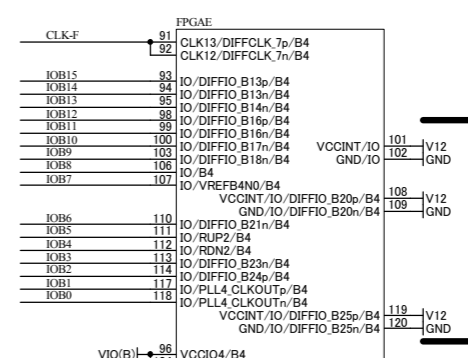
FPGAE

CLK-F 91 CLK13/DIFFCLK_7p/B4
92 CLK12/DIFFCLK_7n/B4

IOB15 93 IO/DIFFIO_B13p/B4
IOB14 94 IO/DIFFIO_B13n/B4
IOB13 95 IO/DIFFIO_B14n/B4
IOB12 98 IO/DIFFIO_B16p/B4
IOB11 99 IO/DIFFIO_B16n/B4
IOB10 100 IO/DIFFIO_B17n/B4
IOB9 103 IO/DIFFIO_B18n/B4
IOB8 106 IO/B4
IOB7 107 IO/VREFB4N0/B4

VCCINT/IO 101 V12
GND/IO 102 GND

VCCINT/IO/DIFFIO_B20p/B4 108 V12
GND/IO/DIFFIO_B20n/B4 109 GND

IOB6 110 IO/DIFFIO_B21n/B4
IOB5 111 IO/RUP2/B4
IOB4 112 IO/RDN2/B4
IOB3 113 IO/DIFFIO_B23n/B4
IOB2 114 IO/DIFFIO_B24p/B4
IOB1 117 IO/PLL4_CLKOUTp/B4
IOB0 118 IO/PLL4_CLKOUTn/B4

VCCINT/IO/DIFFIO_B25p/B4 119 V12
GND/IO/DIFFIO_B25n/B4 120 GND

VIO(B) 96 VCCIO4/B4